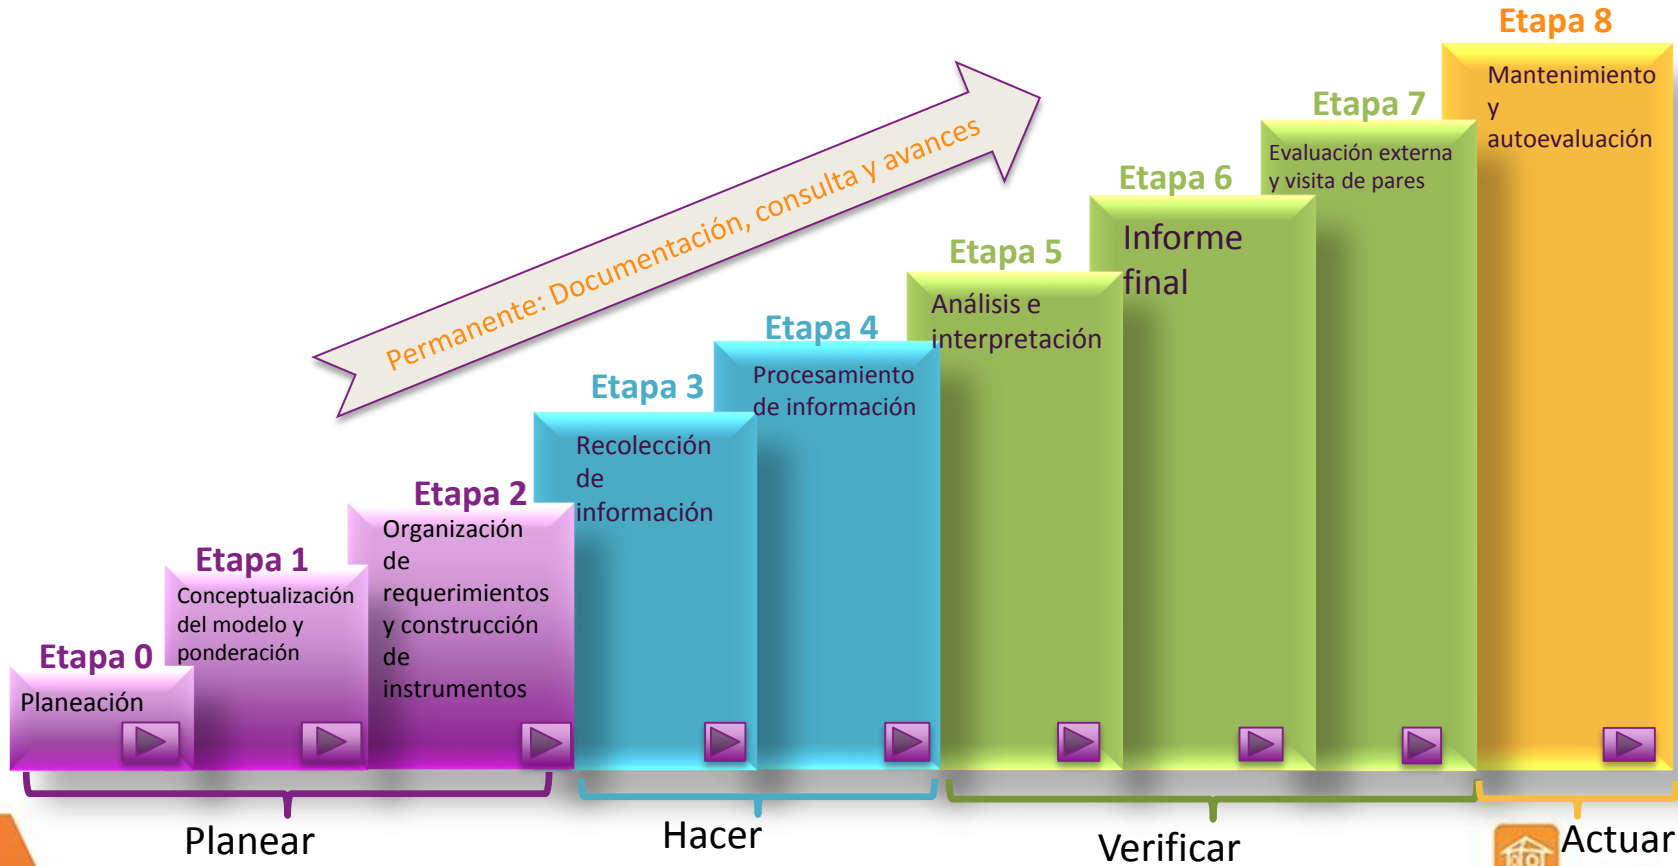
Permanente: Documentación, consulta y avances

Etapa 0
Planeación

Etapa 1
Conceptualización del modelo y ponderación

Etapa 2
Organización de requerimientos y construcción de instrumentos

Etapa 3
Recolección de información

Etapa 4
Procesamiento de información

Etapa 5
Análisis e interpretación

Etapa 6
Informe final

Etapa 7
Evaluación externa y visita de pares

Etapa 8
Mantenimiento y autoevaluación

Planear

Hacer

Verificar

Actuar